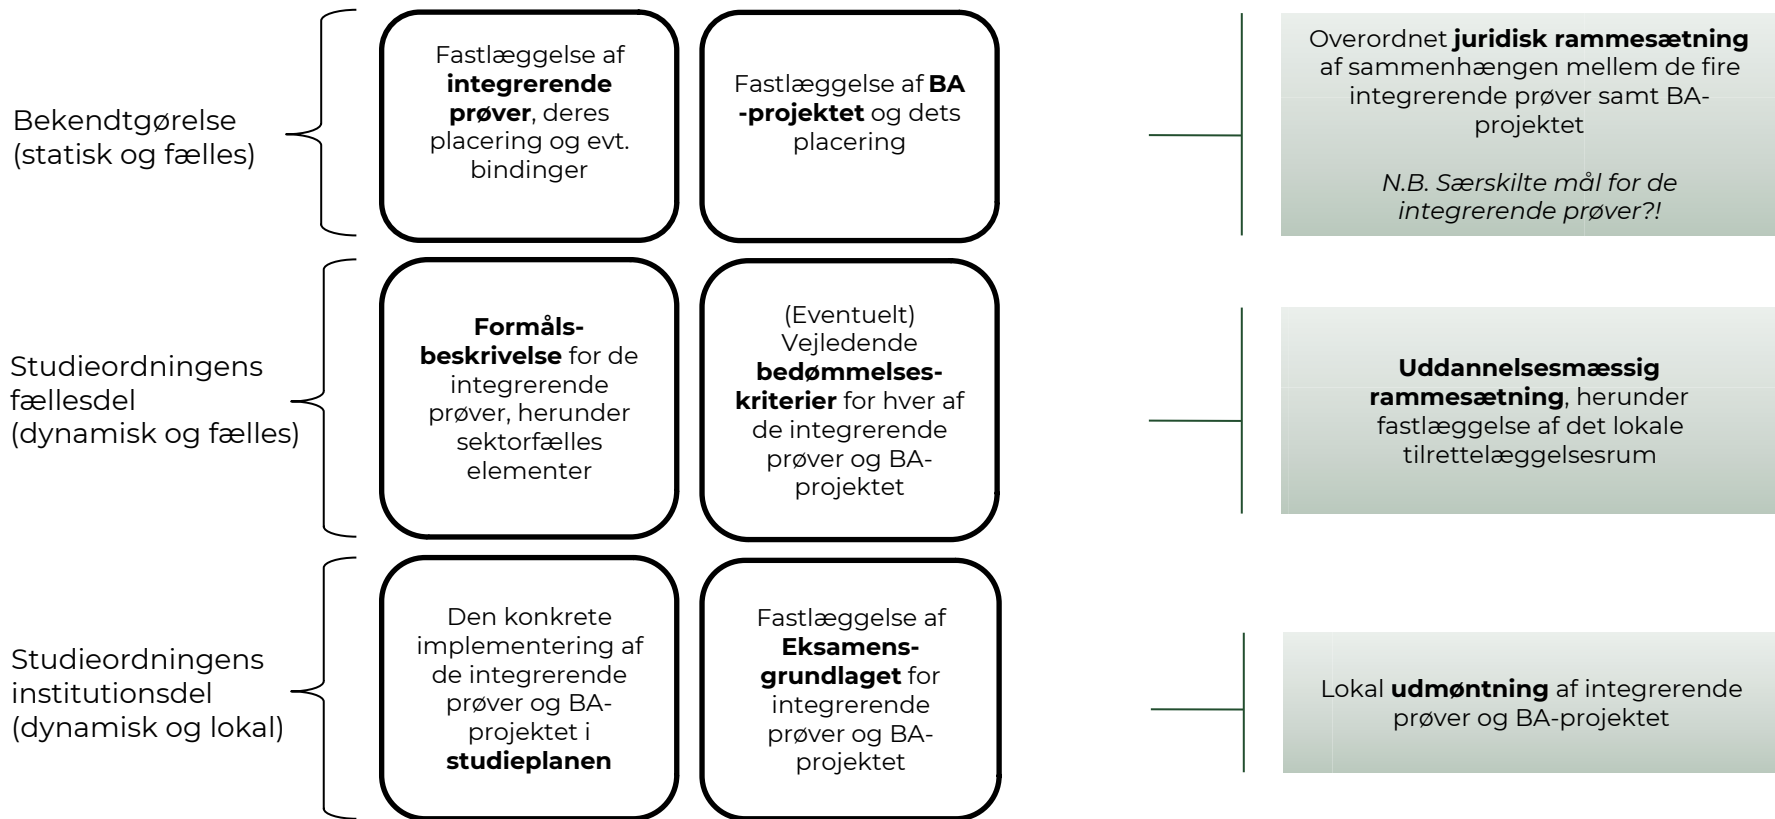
Bekendtgørelse (statisk og fælles)

Fastlæggelse af **integrerende prøver**, deres placering og evt. bindinger

Fastlæggelse af **BA-projektet** og dets placering

Overordnet **juridisk rammesætning** af sammenhængen mellem de fire integrerende prøver samt BA-projektet

*N.B. Særskilte mål for de integrerende prøver?!*

Studieordningens fællesdel (dynamisk og fælles)

**Formålsbeskrivelse** for de integrerende prøver, herunder sektorfælles elementer

(Eventuelt) Vejledende **bedømmelseskriterier** for hver af de integrerende prøver og BA-projektet

**Uddannelsesmæssig rammesætning**, herunder fastlæggelse af det lokale tilrettelæggelsesrum

Studieordningens institutionsdel (dynamisk og lokal)

Den konkrete implementering af de integrerende prøver og BA-projektet i **studieplanen**

Fastlæggelse af **Eksamensgrundlaget** for integrerende prøver og BA-projektet

Lokal **udmøntning** af integrerende prøver og BA-projektet